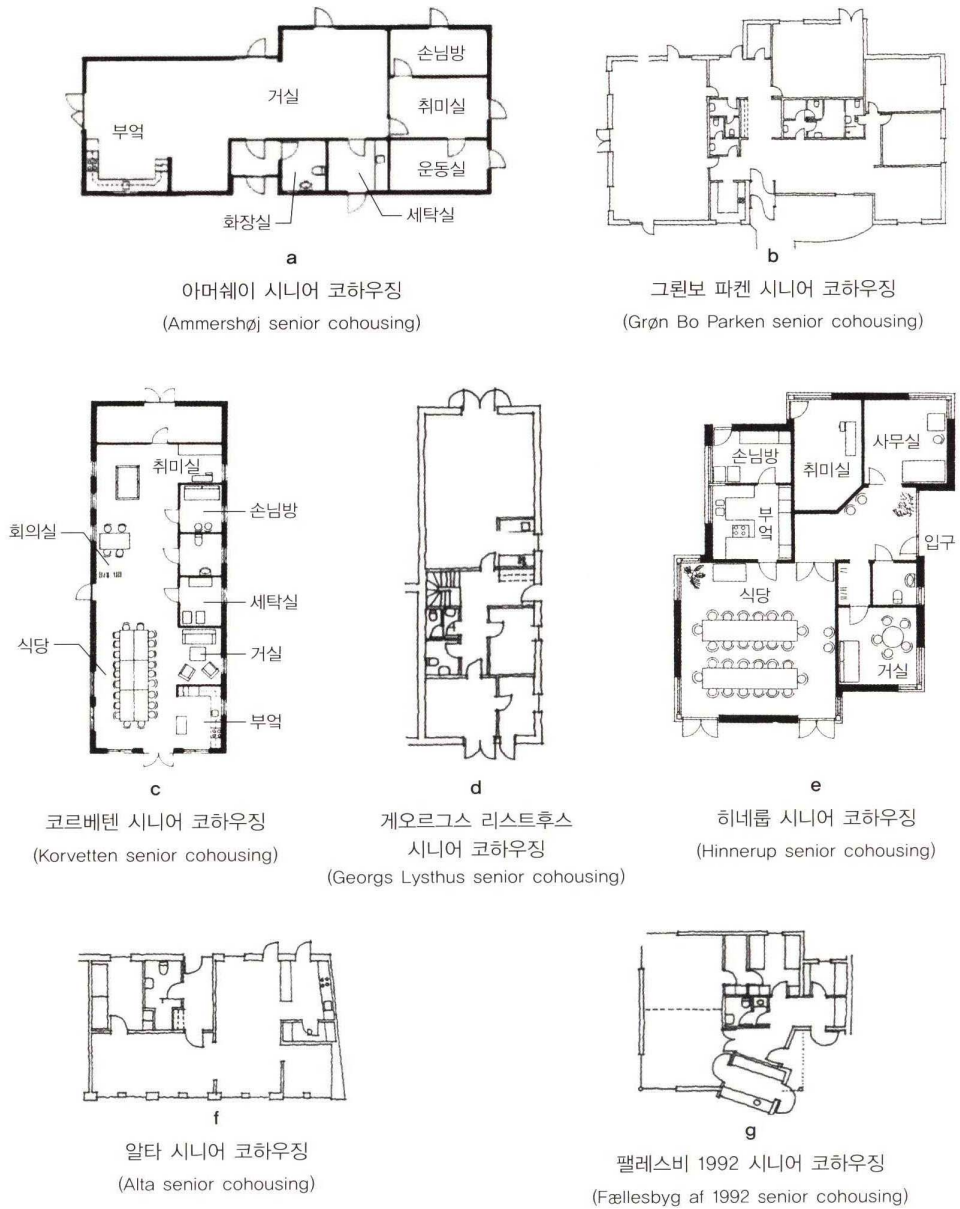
손님방
거실
취미실
부엌
운동실
화장실
세탁실
a
아머쉐이 시니어 코하우징
(Ammershøj senior cohousing)

b
그뢴보 파켄 시니어 코하우징
(Grøn Bo Parken senior cohousing)

취미실
손님방
회의실
세탁실
식당
거실
부엌
c
코르베텐 시니어 코하우징
(Korvetten senior cohousing)

d
게오르그스 리스트후스 시니어 코하우징
(Georgs Lysthus senior cohousing)

손님방
취미실
사무실
부엌
입구
식당
거실
e
히네룹 시니어 코하우징
(Hinnerup senior cohousing)

f
알타 시니어 코하우징
(Alta senior cohousing)

g
팰레스비 1992 시니어 코하우징
(Fællesbyg af 1992 senior cohousing)